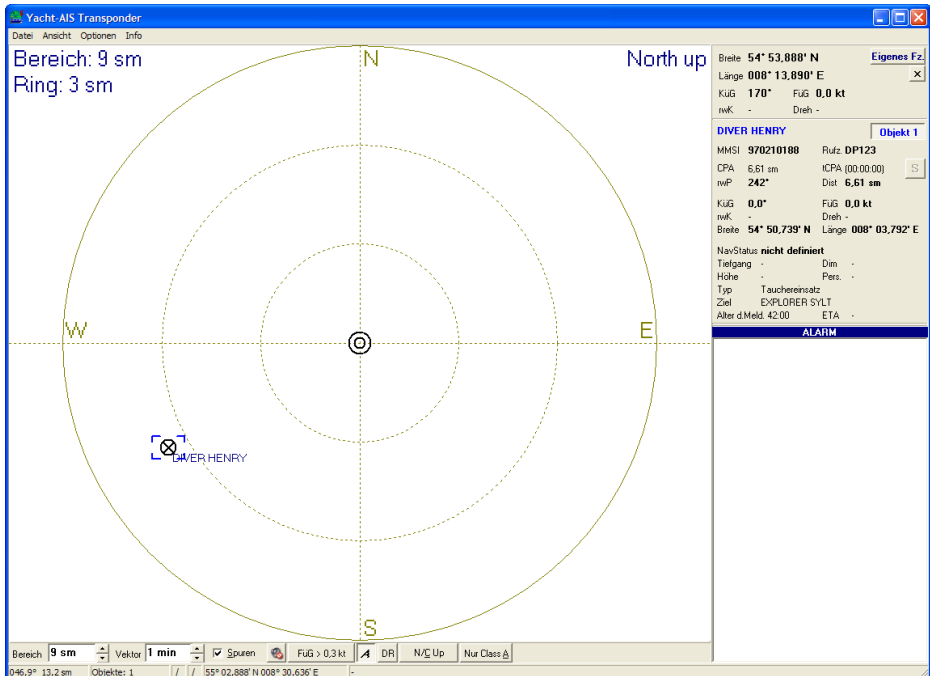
Yacht-AIS Transponder

Datei Ansicht Optionen Info

Bereich: 9 sm
Ring: 3 sm

N

North up

W

E

S

DIVER HENRY

Breite 54° 53,888' N
Eigenes Fz.
Länge 008° 13,890' E
KüG 170° FüG 0,0 kt
rwK - Dreh -

DIVER HENRY
Objekt 1
MMSI 970210188 Rufz. DP123
CPA 6,61 sm tCPA (00:00:00) S
rwP 242° Dist 6,61 sm
KüG 0,0° FüG 0,0 kt
rwK - Dreh -
Breite 54° 50,739' N Länge 008° 03,792' E
NavStatus nicht definiert
Tiefgang - Dim -
Höhe - Pers. -
Typ Tauchereinsatz
Ziel EXPLORER SYLT
Alter d.Meld. 42:00 ETA -

ALARM

Bereich 9 sm Vektor 1 min Spuren FüG > 0,3 kt A DR N/C Up Nur Class A

046,9° 13,2 sm Objekte: 1 / / 55° 02,888' N 008° 30,636' E -